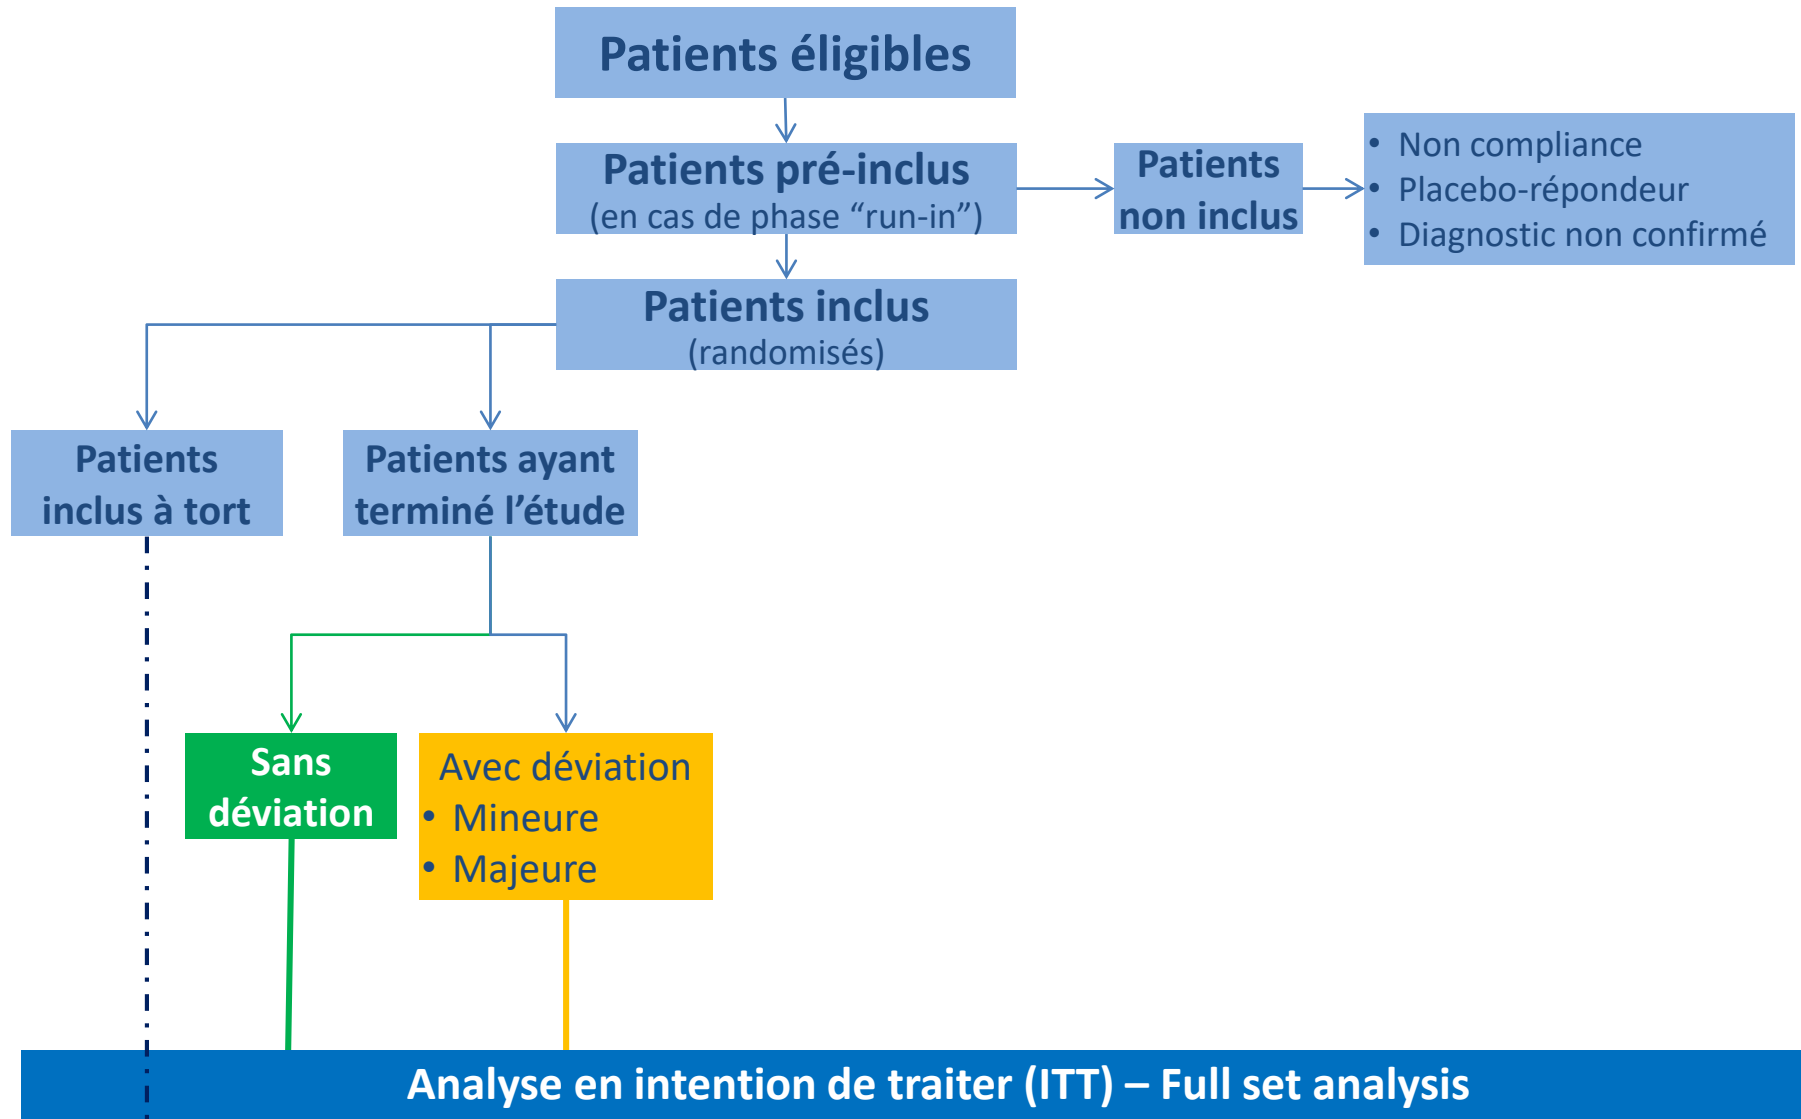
Patients éligibles

Patients pré-inclus
(en cas de phase “run-in”)

Patients non inclus

• Non compliance
• Placebo-répondeur
• Diagnostic non confirmé

Patients inclus
(randomisés)

Patients inclus à tort

Patients ayant terminé l’étude

Sans déviation

Avec déviation
• Mineure
• Majeure

Analyse en intention de traiter (ITT) – Full set analysis